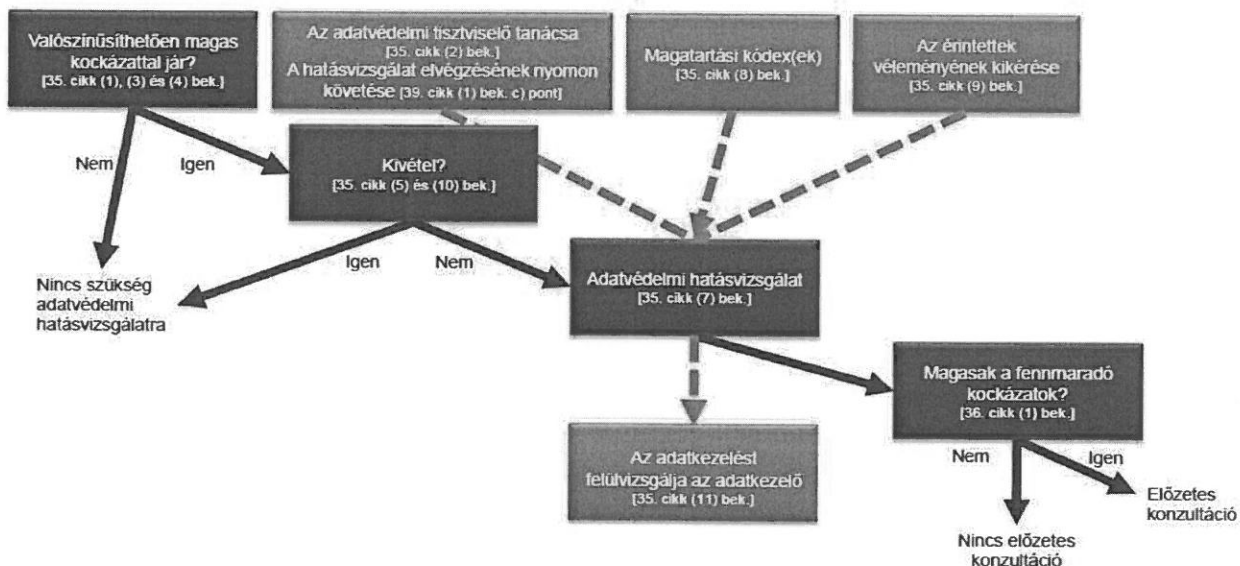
Valószínűsíthetően magas kockázattal jár?
[35. cikk (1), (3) és (4) bek.]

Az adatvédelmi tisztviselő tanácsa
[35. cikk (2) bek.]
A hatásvizsgálat elvégzésének nyomon követése [39. cikk (1) bek. c) pont]

Magatartási kódex(ek)
[35. cikk (8) bek.]

Az érintettek véleményének kikérése
[35. cikk (9) bek.]

Nem

Igen

Kivétel?
[35. cikk (5) és (10) bek.]

Igen

Nem

Nincs szükség adatvédelmi hatásvizsgálatra

Adatvédelmi hatásvizsgálat
[35. cikk (7) bek.]

Magasak a fennmaradó kockázatok?
[36. cikk (1) bek.]

Az adatkezelést felülvizsgálja az adatkezelő
[35. cikk (11) bek.]

Nem

Igen

Előzetes konzultáció

Nincs előzetes konzultáció